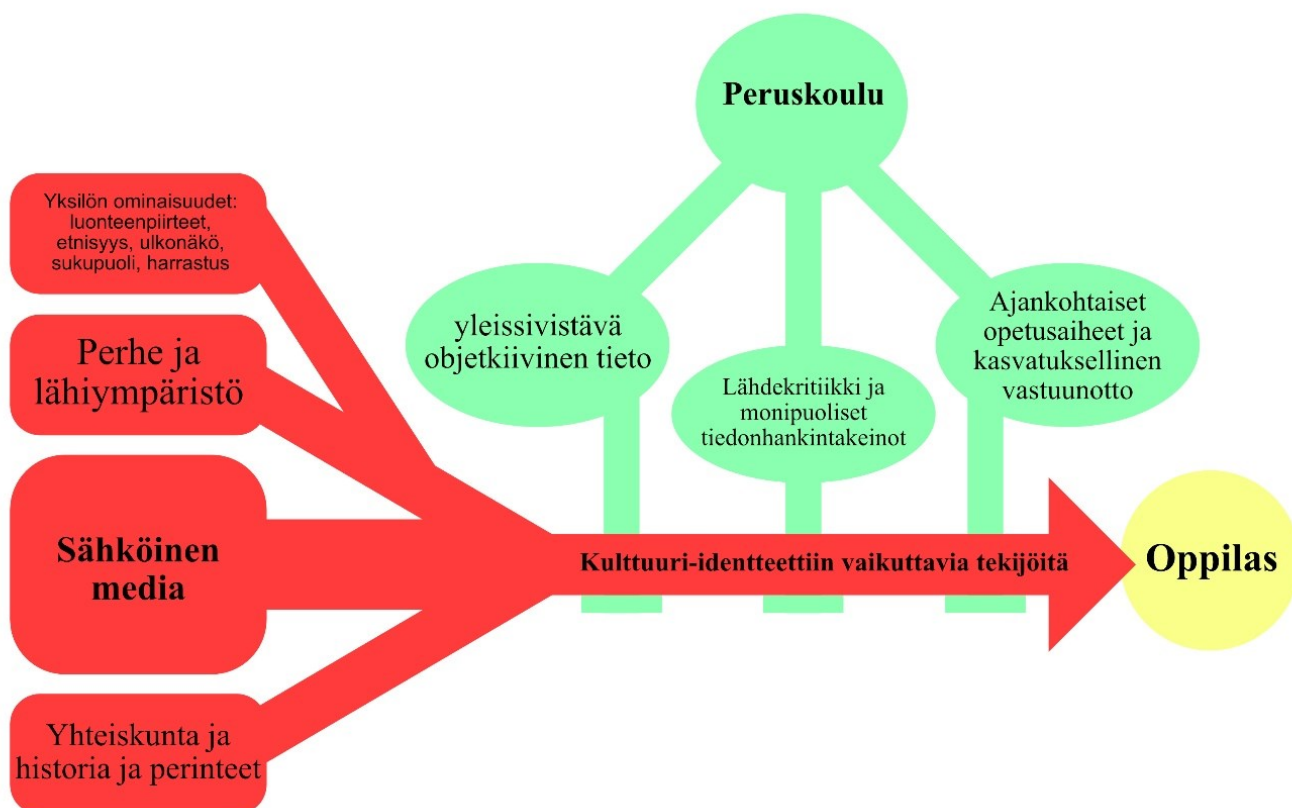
Peruskoulu

Yksilön ominaisuudet: luonteenpiirteet, etnisyys, ulkonäkö, sukupuoli, harrastus

yleissivistävä objetkiivinen tieto

Lähdekritiikki ja monipuoliset tiedonhankintakeinot

Ajankohtaiset opetusaiheet ja kasvatuksellinen vastuunotto

Perhe ja lähiympäristö

Sähköinen media

Kulttuuri-identteettiin vaikuttavia tekijöitä

Oppilas

Yhteiskunta ja historia ja perinteet